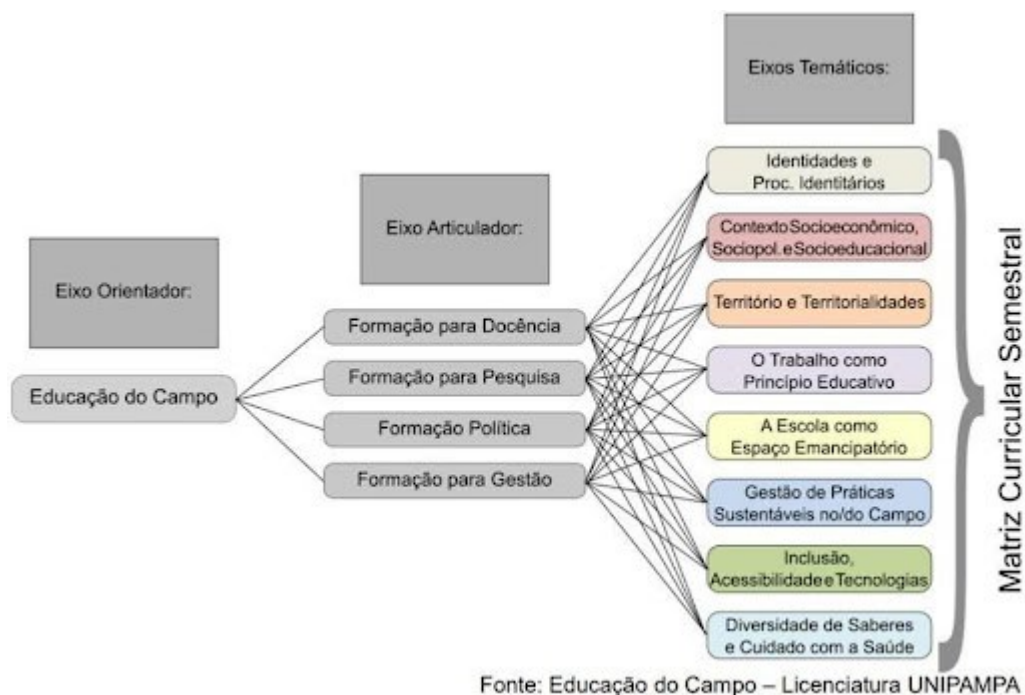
Eixos Temáticos:

Eixo Articulador:

Eixo Orientador:

Educação do Campo

Formação para Docência

Formação para Pesquisa

Formação Política

Formação para Gestão

Identidades e Proc. Identitários

Contexto Socioeconômico, Sociopol. e Socioeducacional

Território e Territorialidades

O Trabalho como Princípio Educativo

A Escola como Espaço Emancipatório

Gestão de Práticas Sustentáveis no/do Campo

Inclusão, Acessibilidade e Tecnologias

Diversidade de Saberes e Cuidado com a Saúde

Matriz Curricular Semestral

Fonte: Educação do Campo – Licenciatura UNIPAMPA